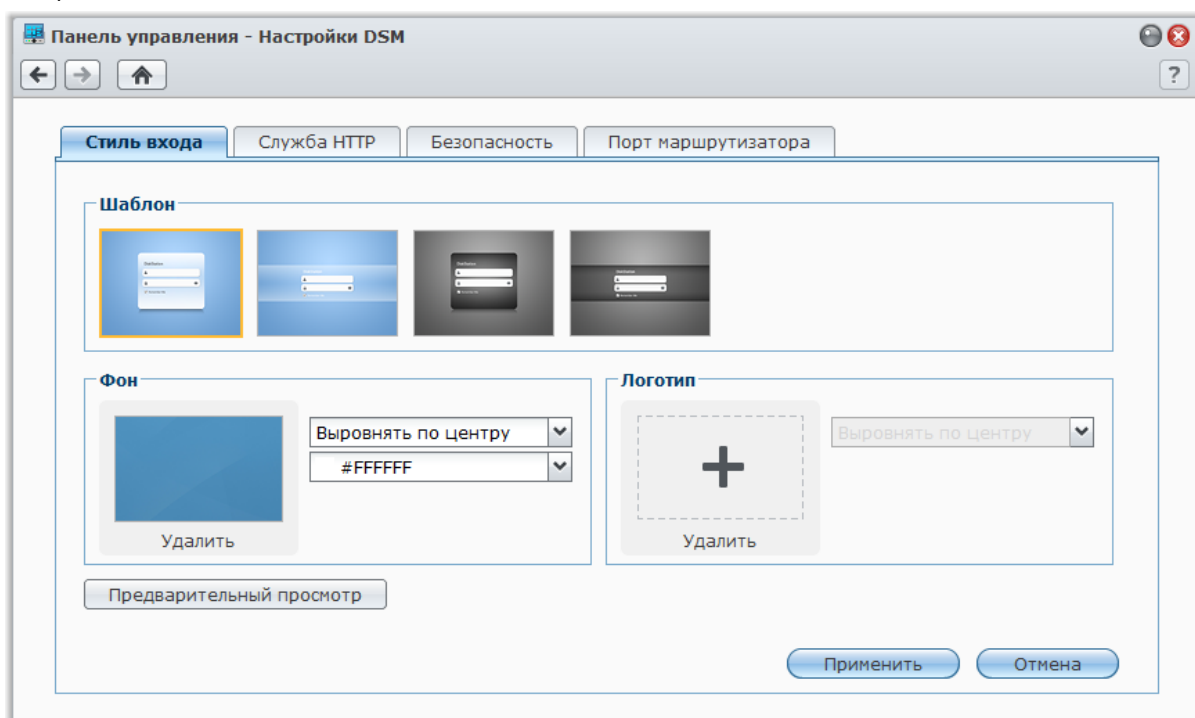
Панель управления - Настройки DSM

?

Стиль входа | Служба HTTP | Безопасность | Порт маршрутизатора

Шаблон

Фон

Выровнять по центру

#FFFFFF

Удалить

Логотип

Выровнять по центру

Удалить

Предварительный просмотр

Применить

Отмена